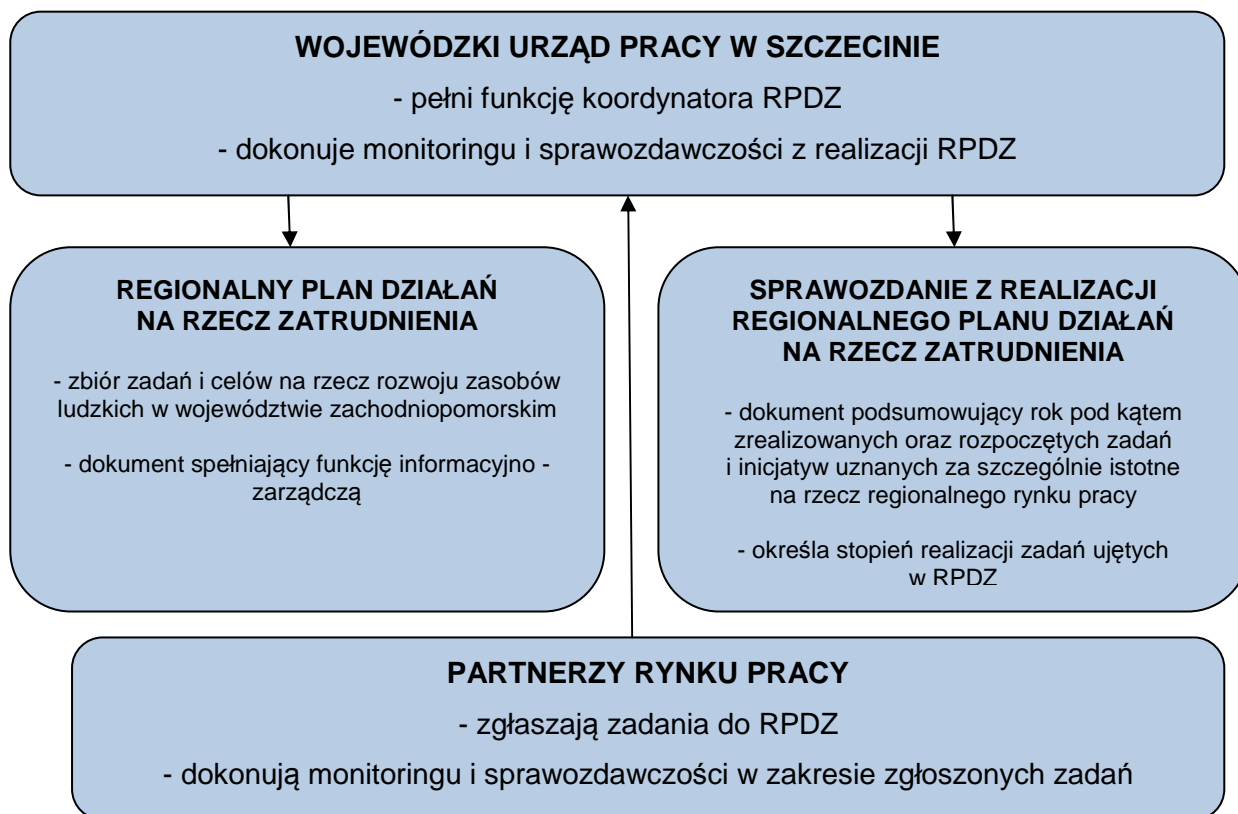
WOJEWÓDZKI URZĄD PRACY W SZCZECINIE

- pełni funkcję koordynatora RPDZ

- dokonuje monitoringu i sprawozdawczości z realizacji RPDZ

REGIONALNY PLAN DZIAŁAŃ NA RZECZ ZATRUDNIENIA

- zbiór zadań i celów na rzecz rozwoju zasobów ludzkich w województwie zachodniopomorskim

- dokument spełniający funkcję informacyjno - zarządczą

SPRAWOZDANIE Z REALIZACJI REGIONALNEGO PLANU DZIAŁAŃ NA RZECZ ZATRUDNIENIA

- dokument podsumowujący rok pod kątem zrealizowanych oraz rozpoczętych zadań i inicjatyw uznanych za szczególnie istotne na rzecz regionalnego rynku pracy

- określa stopień realizacji zadań ujętych w RPDZ

PARTNERZY RYNKU PRACY

- zgłaszają zadania do RPDZ

- dokonują monitoringu i sprawozdawczości w zakresie zgłoszonych zadań